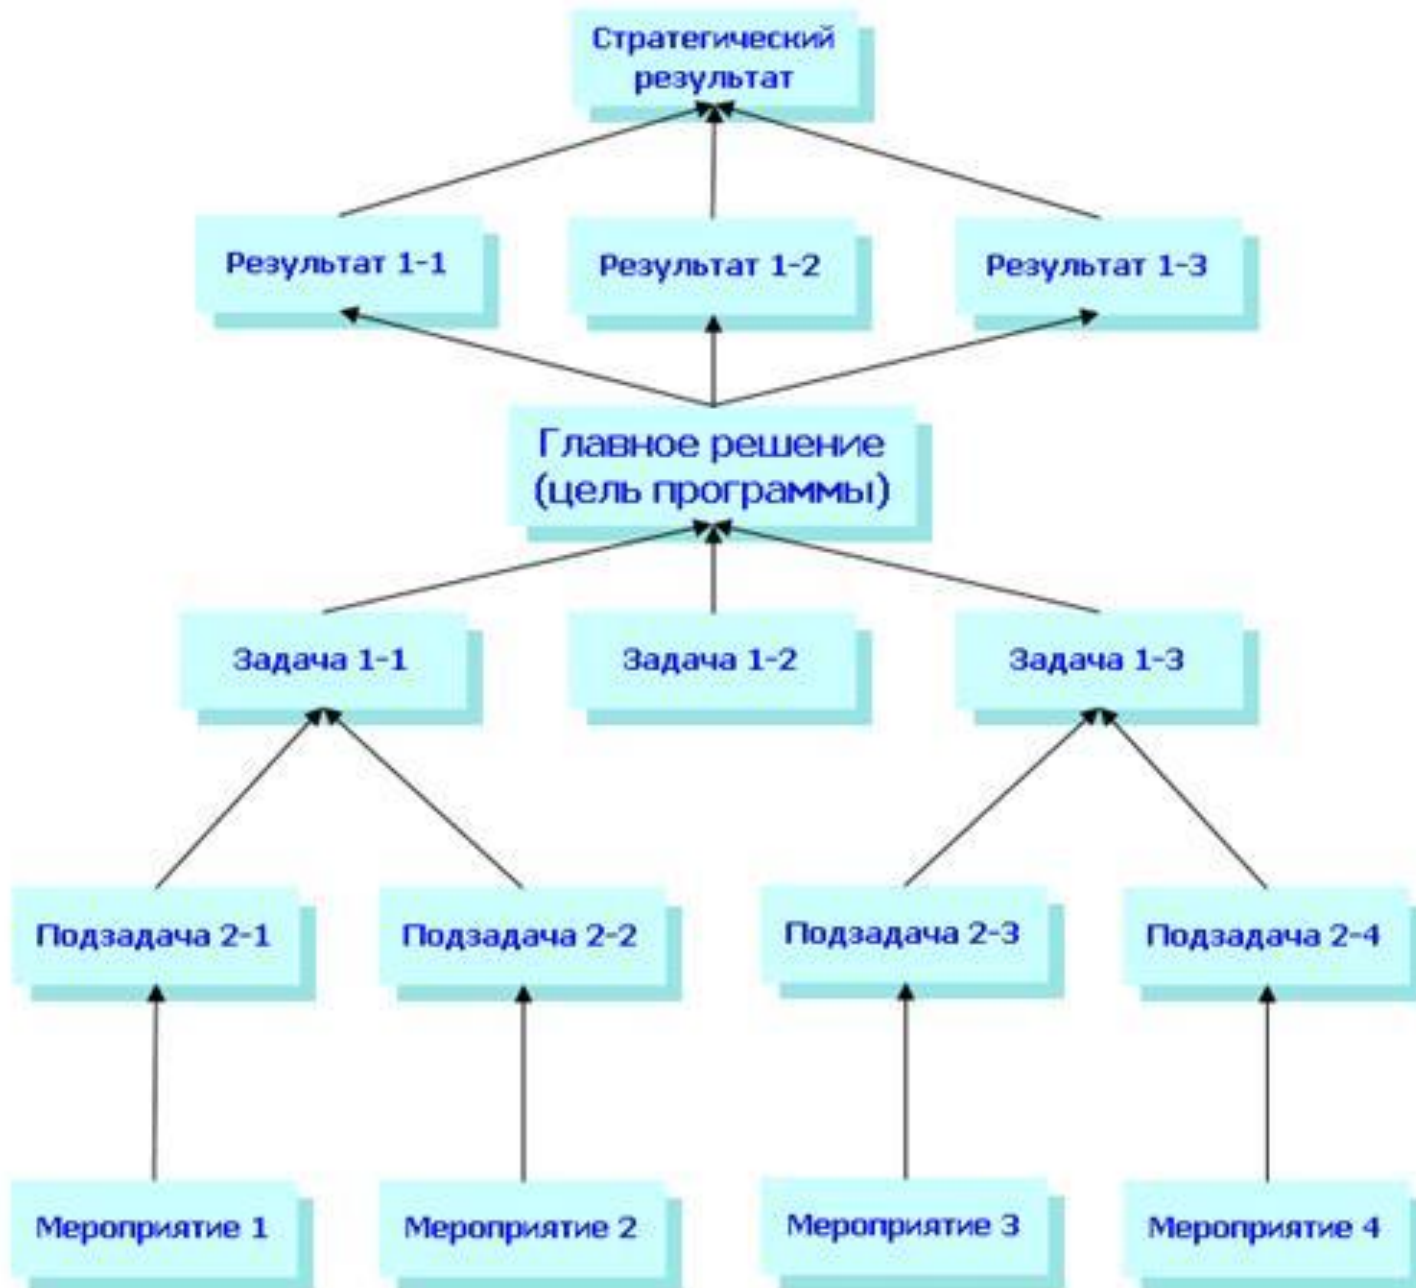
Стратегический результат

Результат 1-1

Результат 1-2

Результат 1-3

Главное решение (цель программы)

Задача 1-1

Задача 1-2

Задача 1-3

Подзадача 2-1

Подзадача 2-2

Подзадача 2-3

Подзадача 2-4

Мероприятие 1

Мероприятие 2

Мероприятие 3

Мероприятие 4